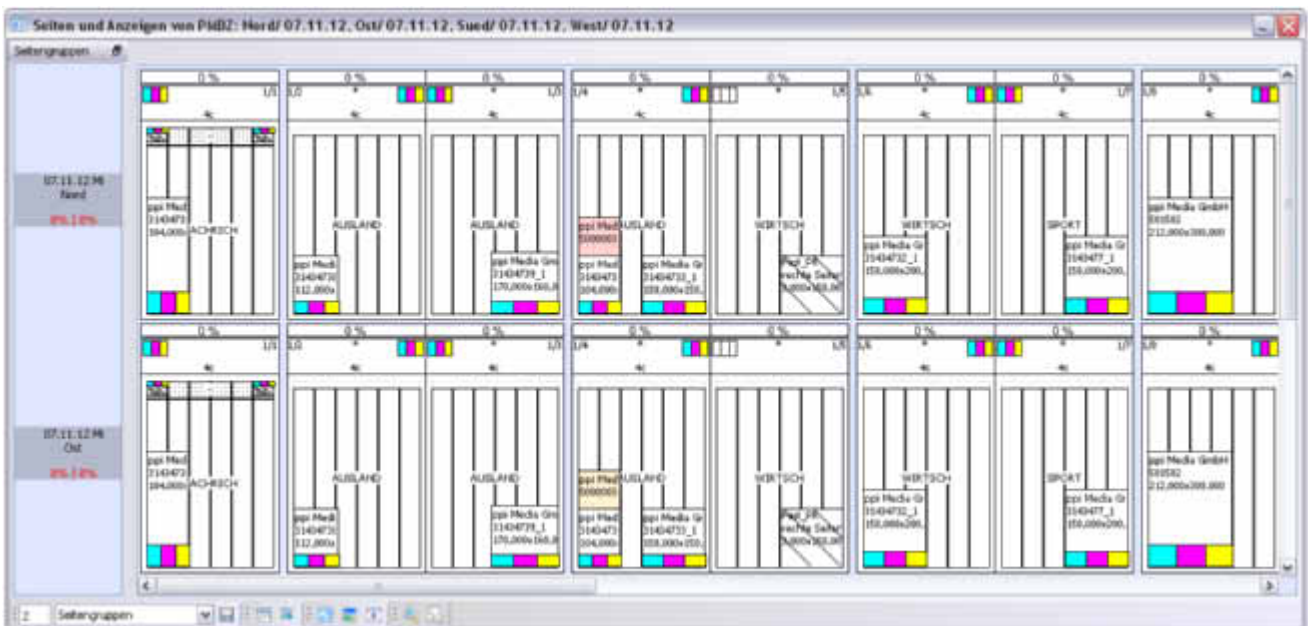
Seiten und Anzeigen von PidBZ: Nord/ 07.11.12, Ost/ 07.11.12, Sued/ 07.11.12, West/ 07.11.12

Seitengruppen

07.11.12 Mi
Nord
0% 1.0%

0 %
1/1
4c
ppi Medi
3143473
104,000x
ACHRICH

0 %
1/2
4c
AUSLAND
ppi Medi
3143473
112,000x

0 %
4c
AUSLAND
ppi Media Gr
31434739_1
170,000x160,0

0 %
1/4
4c
ppi Medi
3000003
AUSLAND
ppi Medi
3143473
104,000x
ppi Media Gr
31434733_1
159,000x155,

0 %
1/5
4c
WIRTSCH
Platz_ok
rechte Seite
3,000x103,00

0 %
1/6
4c
WIRTSCH
ppi Media Gr
31434732_1
159,000x200,

0 %
1/7
4c
SPORT
ppi Media Gr
3143477_1
159,000x200,

0 %
1/8
4c
ppi Media GmbH
3161582
212,000x300,000

07.11.12 Mi
Ost
0% 1.0%

0 %
1/1
4c
ppi Medi
3143473
104,000x
ACHRICH

0 %
1/2
4c
AUSLAND
ppi Medi
3143473
112,000x

0 %
4c
AUSLAND
ppi Media Gr
31434739_1
170,000x160,0

0 %
1/4
4c
ppi Medi
3000003
AUSLAND
ppi Medi
3143473
104,000x
ppi Media Gr
31434733_1
159,000x155,

0 %
1/5
4c
WIRTSCH
Platz_ok
rechte Seite
3,000x103,00

0 %
1/6
4c
WIRTSCH
ppi Media Gr
31434732_1
159,000x200,

0 %
1/7
4c
SPORT
ppi Media Gr
3143477_1
159,000x200,

0 %
1/8
4c
ppi Media GmbH
3161582
212,000x300,000

2 Seitengruppen